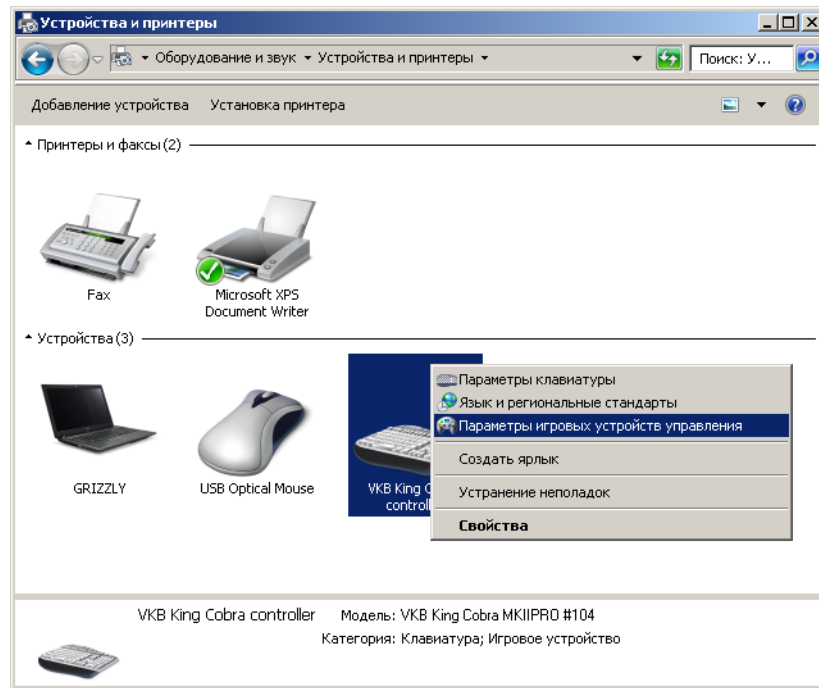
Устройства и принтеры

Оборудование и звук ▸ Устройства и принтеры ▸

Поиск: У...

Добавление устройства Установка принтера

Принтеры и факсы (2)

Fax

Microsoft XPS Document Writer

Устройства (3)

GRIZZLY

USB Optical Mouse

VKB King C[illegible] controll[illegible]

Параметры клавиатуры
Язык и региональные стандарты
Параметры игровых устройств управления
Создать ярлык
Устранение неполадок
Свойства

VKB King Cobra controller Модель: VKB King Cobra MKIIPRO #104
Категория: Клавиатура; Игровое устройство